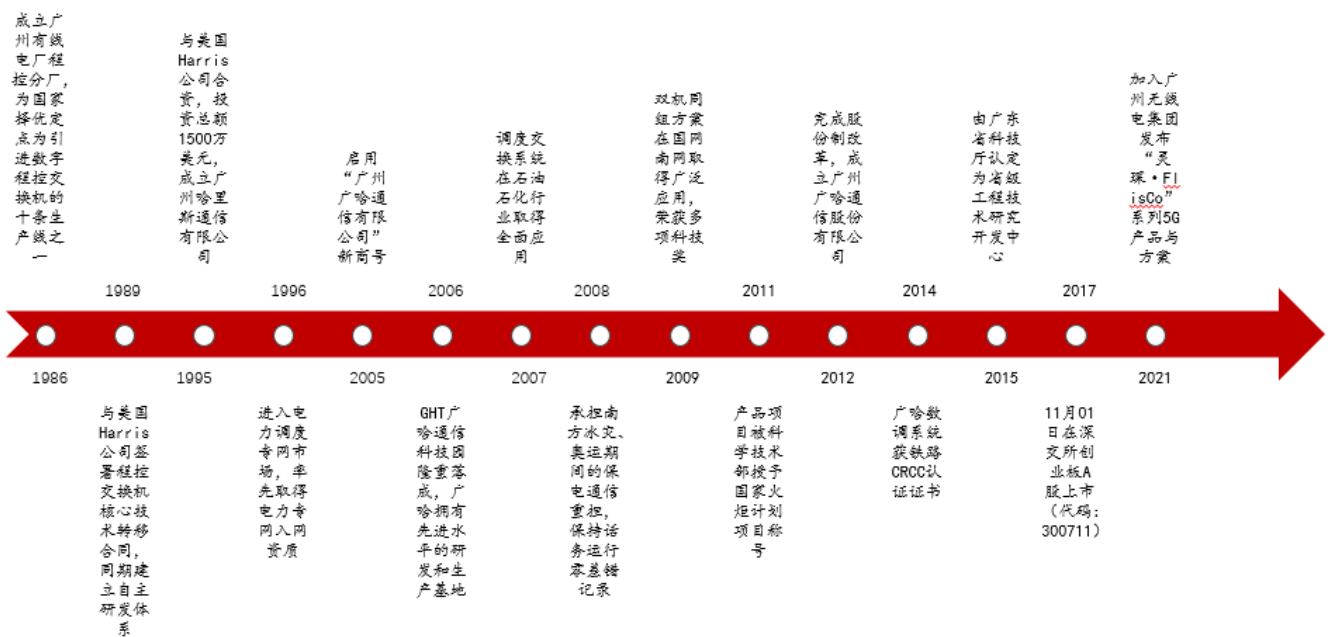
成立广州有线电厂程控分厂，为国家择优定点为引进数字程控交换机的十条生产线之一

1986

1989

与美国Harris公司签署程控交换机核心技术转移合同，同期建立自主研发体系

与美国Harris公司合资，投资总额1500万美元，成立广州哈里斯通信有限公司

1995

1996

进入电力调度专网市场，率先取得电力专网入网资质

启用“广州广哈通信有限公司”新商号

2005

2006

GHT广哈通信科技园隆重落成，广哈拥有先进水平的研发和生产基地

调度交换系统在石油石化行业取得全面应用

2007

2008

承担南方水灾、奥运期间的保电通信重担，保持话务运行零差错记录

双机同组方案在国网南网取得广泛应用，荣获多项科技奖

2009

2011

产品项目被科学技术部授予国家火炬计划项目称号

完成股份制改革，成立广州广哈通信股份有限公司

2012

2014

广哈数调系统获铁路CRCC认证证书

由广东省科技厅认定为省级工程技术研究开发中心

2015

2017

11月01日在深交所创业板A股上市（代码：300711）

加入广州无线电集团发布“灵琛·FIisCo”系列5G产品与方案

2021